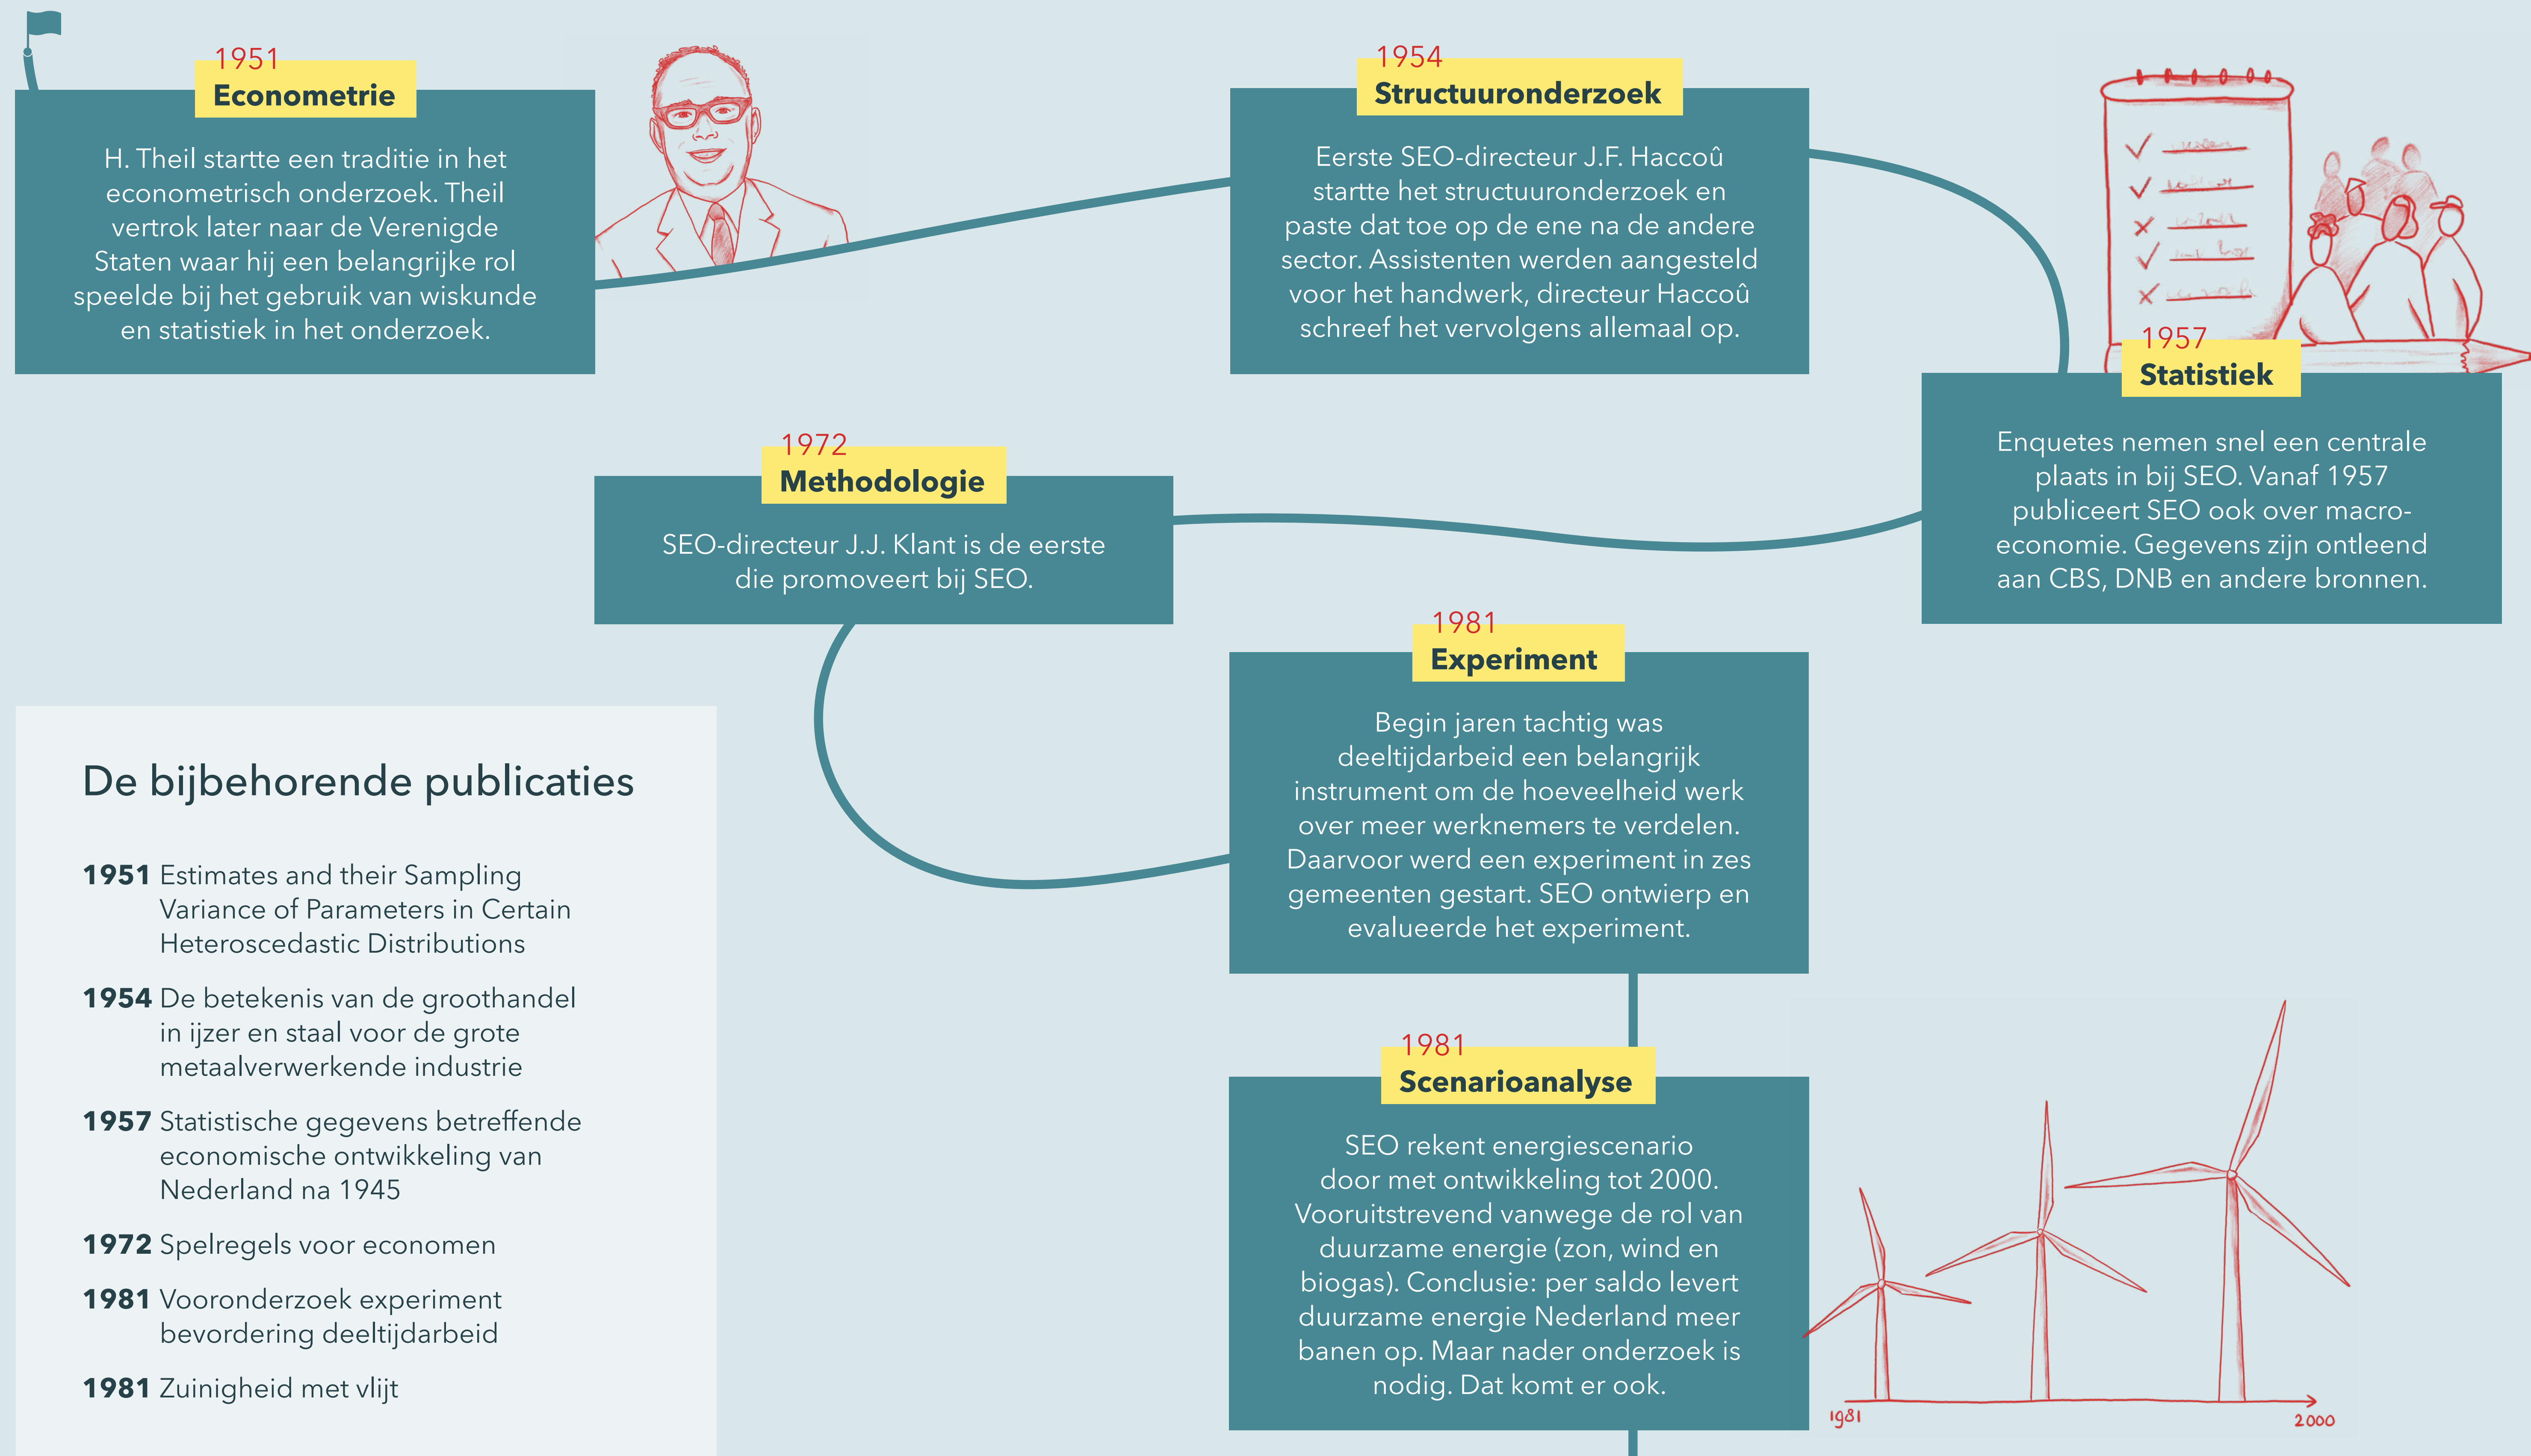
1951
Econometrie

H. Theil startte een traditie in het econometrisch onderzoek. Theil vertrok later naar de Verenigde Staten waar hij een belangrijke rol speelde bij het gebruik van wiskunde en statistiek in het onderzoek.

1954
Structuuronderzoek

Eerste SEO-directeur J.F. Haccoû startte het structuuronderzoek en paste dat toe op de ene na de andere sector. Assistenten werden aangesteld voor het handwerk, directeur Haccoû schreef het vervolgens allemaal op.

1957
Statistiek

Enquetes nemen snel een centrale plaats in bij SEO. Vanaf 1957 publiceert SEO ook over macro-economie. Gegevens zijn ontleend aan CBS, DNB en andere bronnen.

1972
Methodologie

SEO-directeur J.J. Klant is de eerste die promoveert bij SEO.

1981
Experiment

Begin jaren tachtig was deeltijdarbeid een belangrijk instrument om de hoeveelheid werk over meer werknemers te verdelen. Daarvoor werd een experiment in zes gemeenten gestart. SEO ontwierp en evalueerde het experiment.

1981
Scenarioanalyse

SEO rekent energiescenario door met ontwikkeling tot 2000. Vooruitstrevend vanwege de rol van duurzame energie (zon, wind en biogas). Conclusie: per saldo levert duurzame energie Nederland meer banen op. Maar nader onderzoek is nodig. Dat komt er ook.

1981
2000

De bijbehorende publicaties

1951 Estimates and their Sampling Variance of Parameters in Certain Heteroscedastic Distributions

1954 De betekenis van de groothandel in ijzer en staal voor de grote metaalverwerkende industrie

1957 Statistische gegevens betreffende economische ontwikkeling van Nederland na 1945

1972 Spelregels voor economen

1981 Vooronderzoek experiment bevordering deeltijdarbeid

1981 Zuinigheid met vlijt